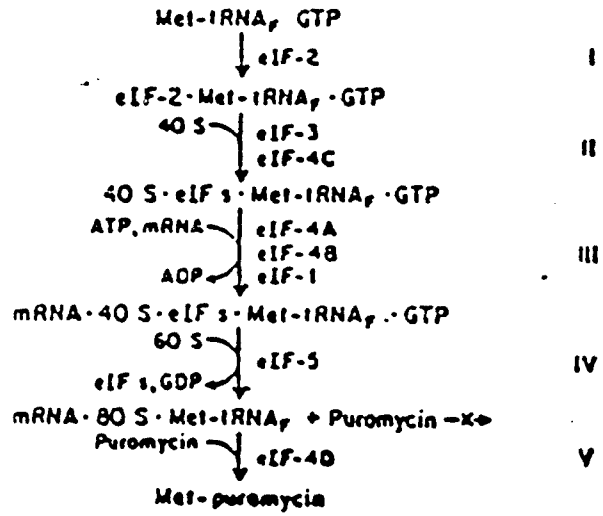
Met-tRNA$_f$, GTP

eIF-2 I

eIF-2 · Met-tRNA$_f$ · GTP

40 S eIF-3 eIF-4C II

40 S · eIF s · Met-tRNA$_f$ · GTP

ATP, mRNA eIF-4A eIF-4B III ADP eIF-1

mRNA · 40 S · eIF s · Met-tRNA$_f$ · GTP

60 S eIF-5 IV eIF s, GDP

mRNA · 80 S · Met-tRNA$_f$ + Puromycin —x→

Puromycin eIF-4D V

Met-puromycin